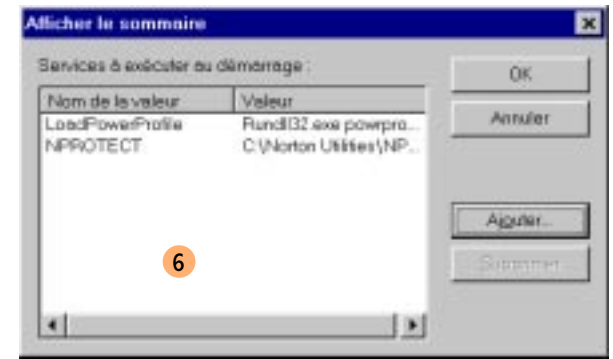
Afficher le sommaire

Services à exécuter au démarrage :

| Nom de la valeur | Valeur |
|---|---|
| LoadPowerProfile | Rundll32.exe powerpro... |
| NPROTECT | C:\Norton Utilities\NP... |

OK

Annuler

Ajouter...

Supprimer

6